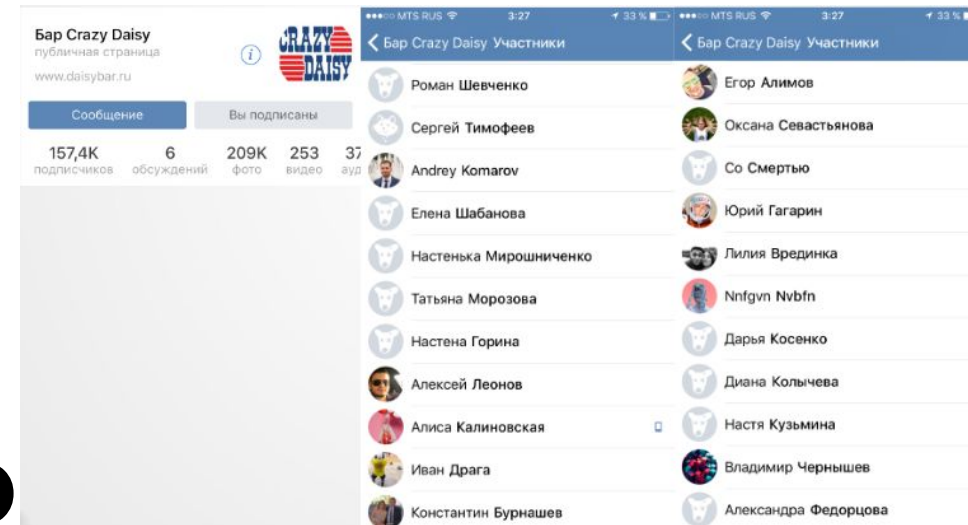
Бар Crazy Daisy
публичная страница
www.daisybar.ru

CRAZY DAISY

Сообщение
Вы подписаны

157,4K подписчиков
6 обсуждений
209K фото
253 видео
37 ауд

●●●○○ MTS RUS 3:27 33 %
Бар Crazy Daisy Участники

Роман Шевченко
Сергей Тимофеев
Andrey Komarov
Елена Шабанова
Настенька Мирошниченко
Татьяна Морозова
Настена Горина
Алексей Леонов
Алиса Калиновская
Иван Драга
Константин Бурнашев

●●●○○ MTS RUS 3:27 33 %
Бар Crazy Daisy Участники

Егор Алимов
Оксана Севастьянова
Со Смертью
Юрий Гагарин
Лилия Врединка
Nnfgvn Nvbfn
Дарья Косенко
Диана Колычева
Настя Кузьмина
Владимир Чернышев
Александра Федорцова